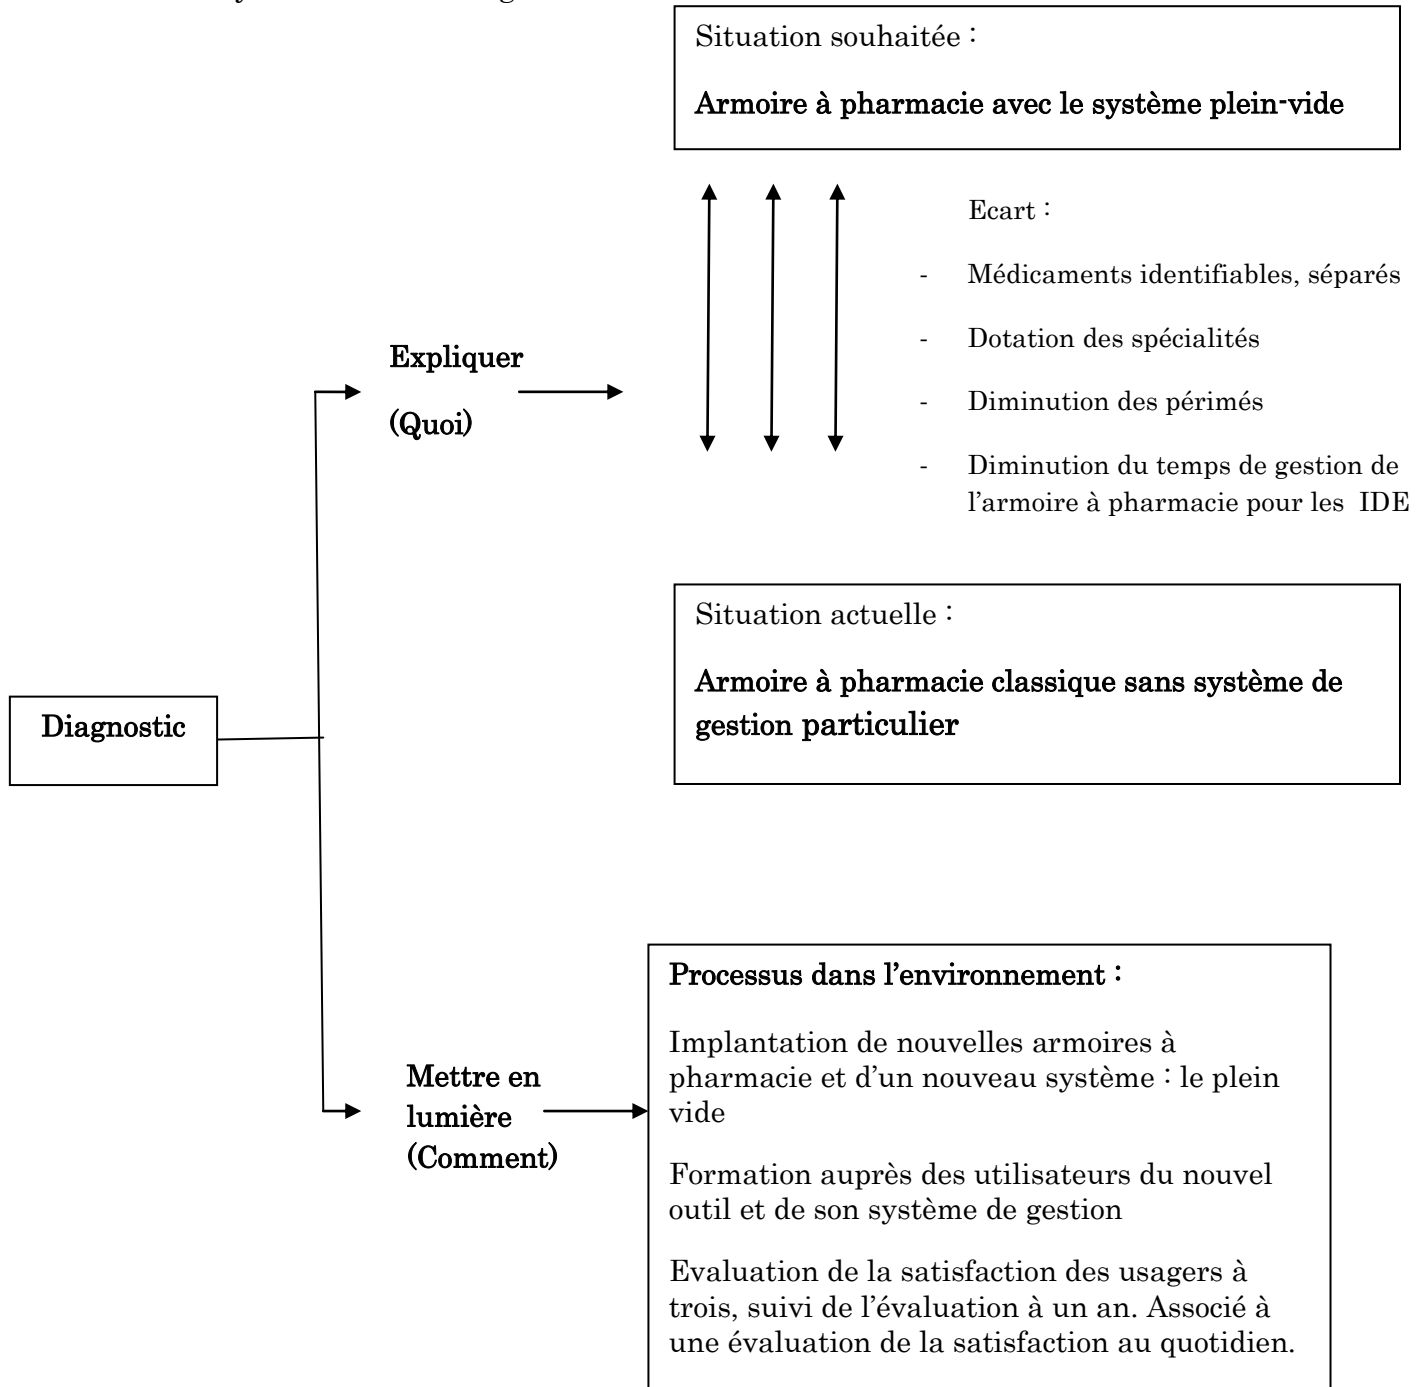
Situation souhaitée :

Armoire à pharmacie avec le système plein-vide

Ecart :

- Médicaments identifiables, séparés
- Dotation des spécialités
- Diminution des périmés
- Diminution du temps de gestion de l'armoire à pharmacie pour les IDE

Expliquer

(Quoi)

Situation actuelle :

Armoire à pharmacie classique sans système de gestion particulier

Diagnostic

Processus dans l'environnement :

Implantation de nouvelles armoires à pharmacie et d'un nouveau système : le plein vide

Formation auprès des utilisateurs du nouvel outil et de son système de gestion

Evaluation de la satisfaction des usagers à trois, suivi de l'évaluation à un an. Associé à une évaluation de la satisfaction au quotidien.

Mettre en lumière (Comment)